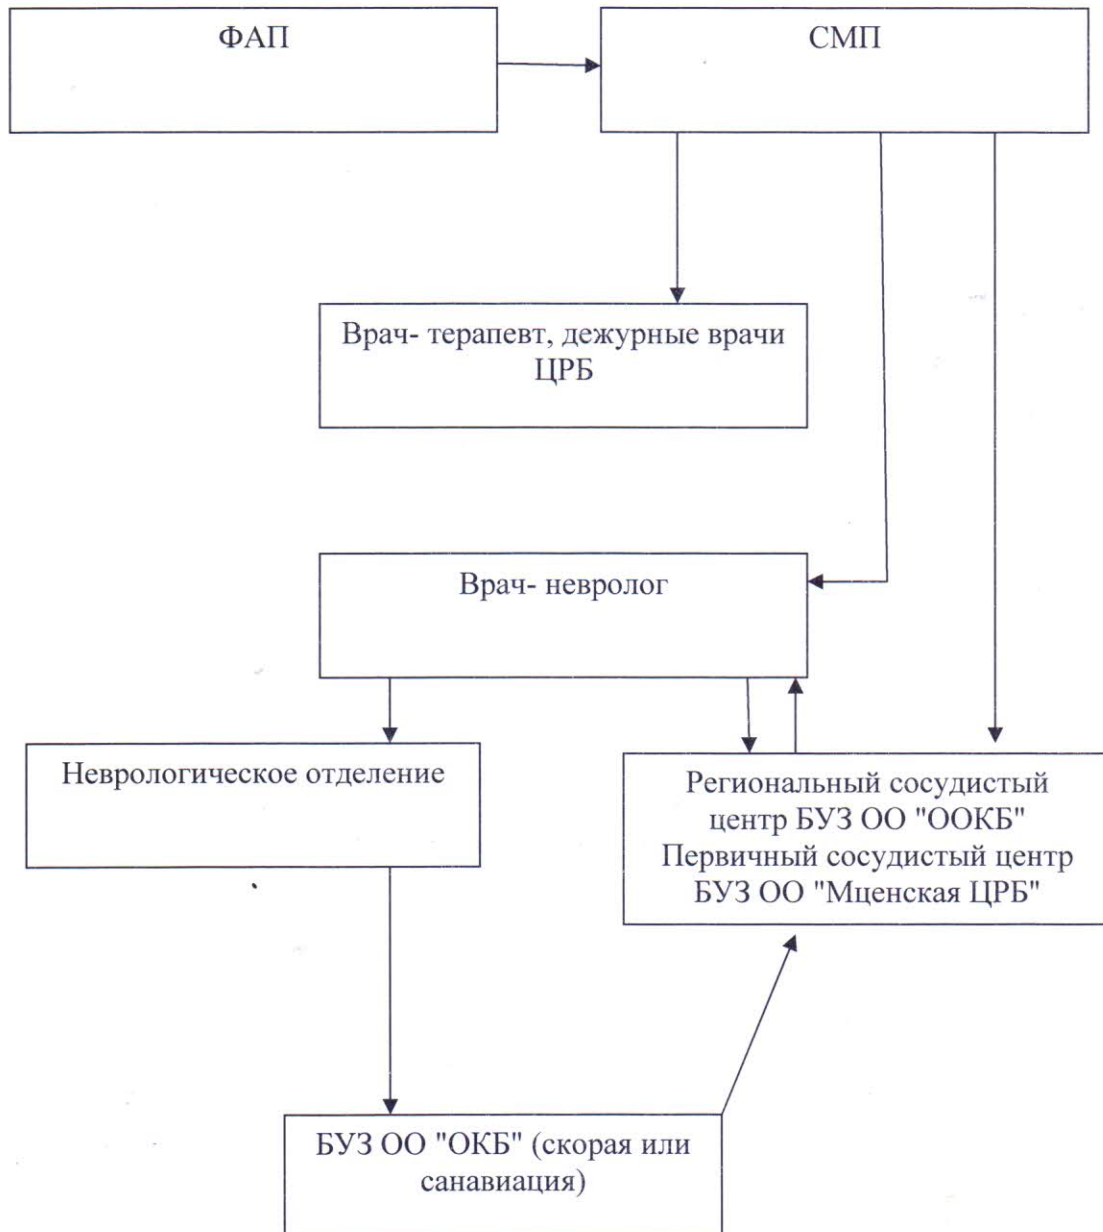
ФАП

СМП

Врач- терапевт, дежурные врачи ЦРБ

Врач- невролог

Неврологическое отделение

Региональный сосудистый центр БУЗ ОО "ООКБ" Первичный сосудистый центр БУЗ ОО "Мценская ЦРБ"

БУЗ ОО "ОКБ" (скорая или санавиация)